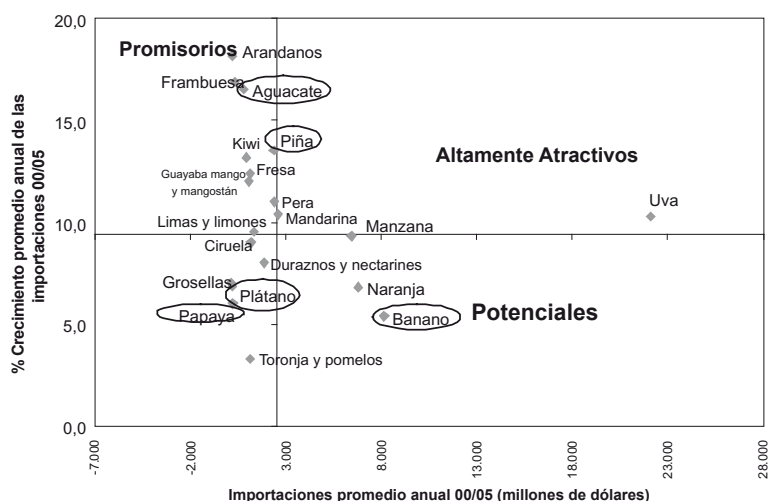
20,0
15,0
10,0
5,0
0,0

% Crecimiento promedio anual de las importaciones 00/05

Promisorios
Arandanos
Frambuesa
Aguacate
Kiwi
Piña
Altamente Atractivos
Guayaba mango y mangostán
Fresa
Pera
Mandarina
Uva
Limas y limones
Manzana
Ciruela
Duraznos y nectarines
Grosellas
Naranja
Plátano
Papaya
Banano
Potenciales
Toronja y pomelos

-7.000
-2.000
3.000
8.000
13.000
18.000
23.000
28.000

Importaciones promedio anual 00/05 (millones de dólares)